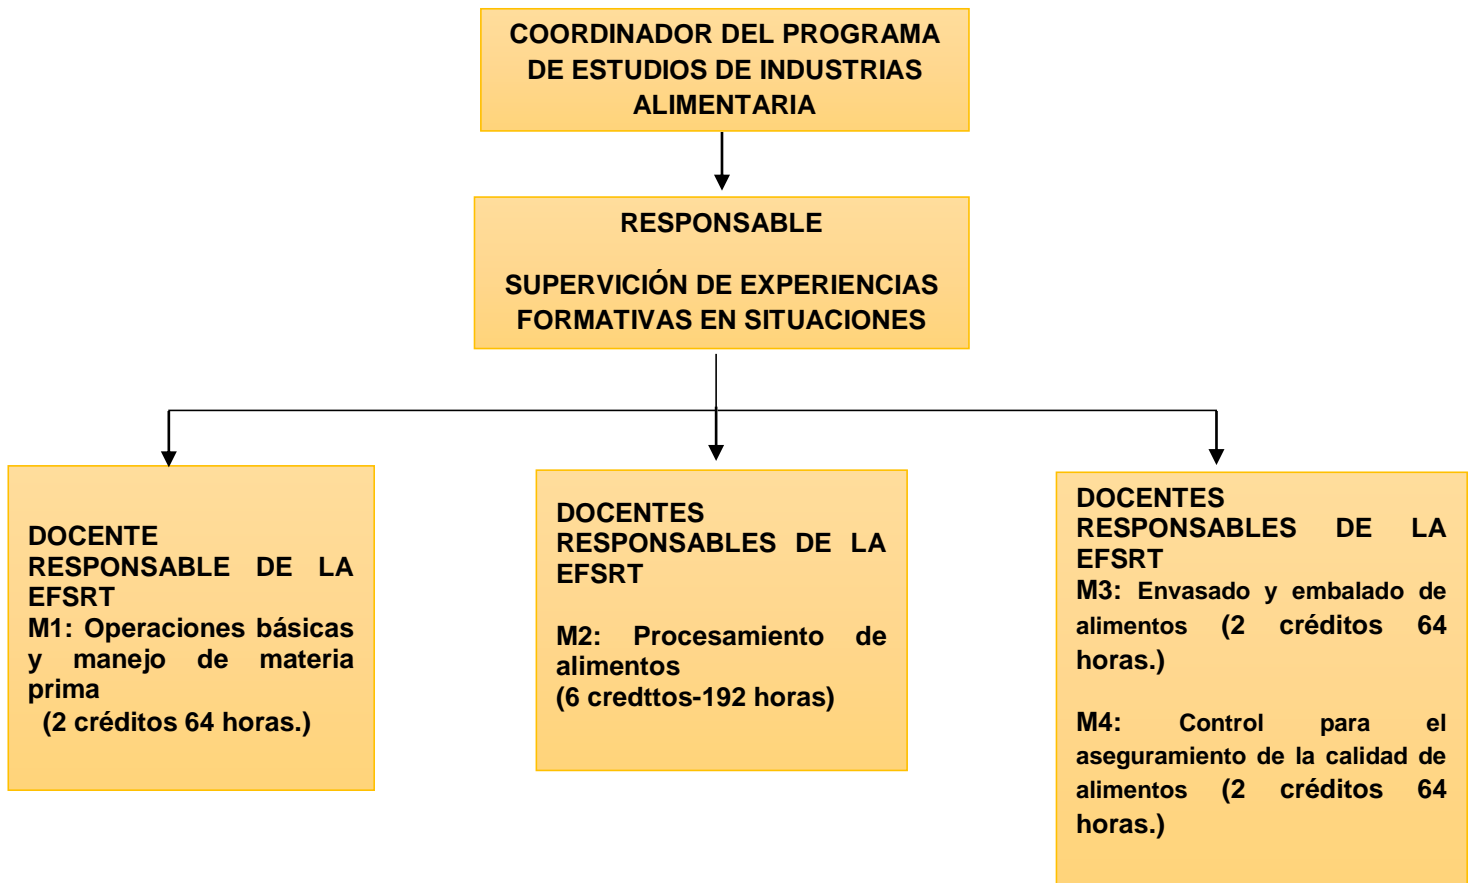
COORDINADOR DEL PROGRAMA DE ESTUDIOS DE INDUSTRIAS ALIMENTARIA

RESPONSABLE

SUPERVICIÓN DE EXPERIENCIAS FORMATIVAS EN SITUACIONES

DOCENTE RESPONSABLE DE LA EFSRT
M1: Operaciones básicas y manejo de materia prima
(2 créditos 64 horas.)

DOCENTES RESPONSABLES DE LA EFSRT

M2: Procesamiento de alimentos
(6 credttos-192 horas)

DOCENTES RESPONSABLES DE LA EFSRT
M3: Envasado y embalado de alimentos (2 créditos 64 horas.)

M4: Control para el aseguramiento de la calidad de alimentos (2 créditos 64 horas.)